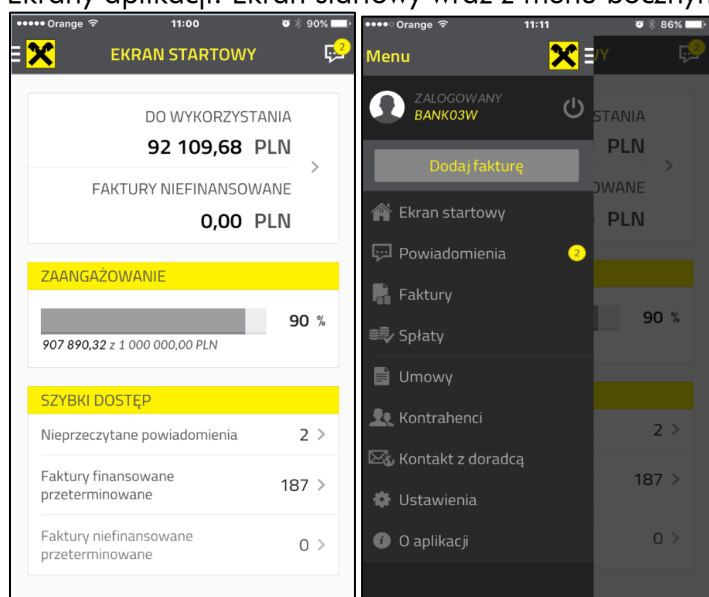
Ekrany aplikacji: Ekran startowy wraz z menu bocznym

Orange 11:00 90%

EKRAN STARTOWY

2

DO WYKORZYSTANIA

92 109,68 PLN

FAKTURY NIEFINANSOWANE

0,00 PLN

ZAANGAŻOWANIE

90 %

907 890,32 z 1 000 000,00 PLN

SZYBKI DOSTĘP

Nieprzeczytane powiadomienia 2

Faktury finansowane przeterminowane 187

Faktury niefinansowane przeterminowane 0

Orange 11:11 86%

Menu

ZALOGOWANY
BANK03W

Dodaj fakturę

Ekran startowy

Powiadomienia 2

Faktury

Spłaty

Umowy

Kontrahenci

Kontakt z doradcą

Ustawienia

O aplikacji